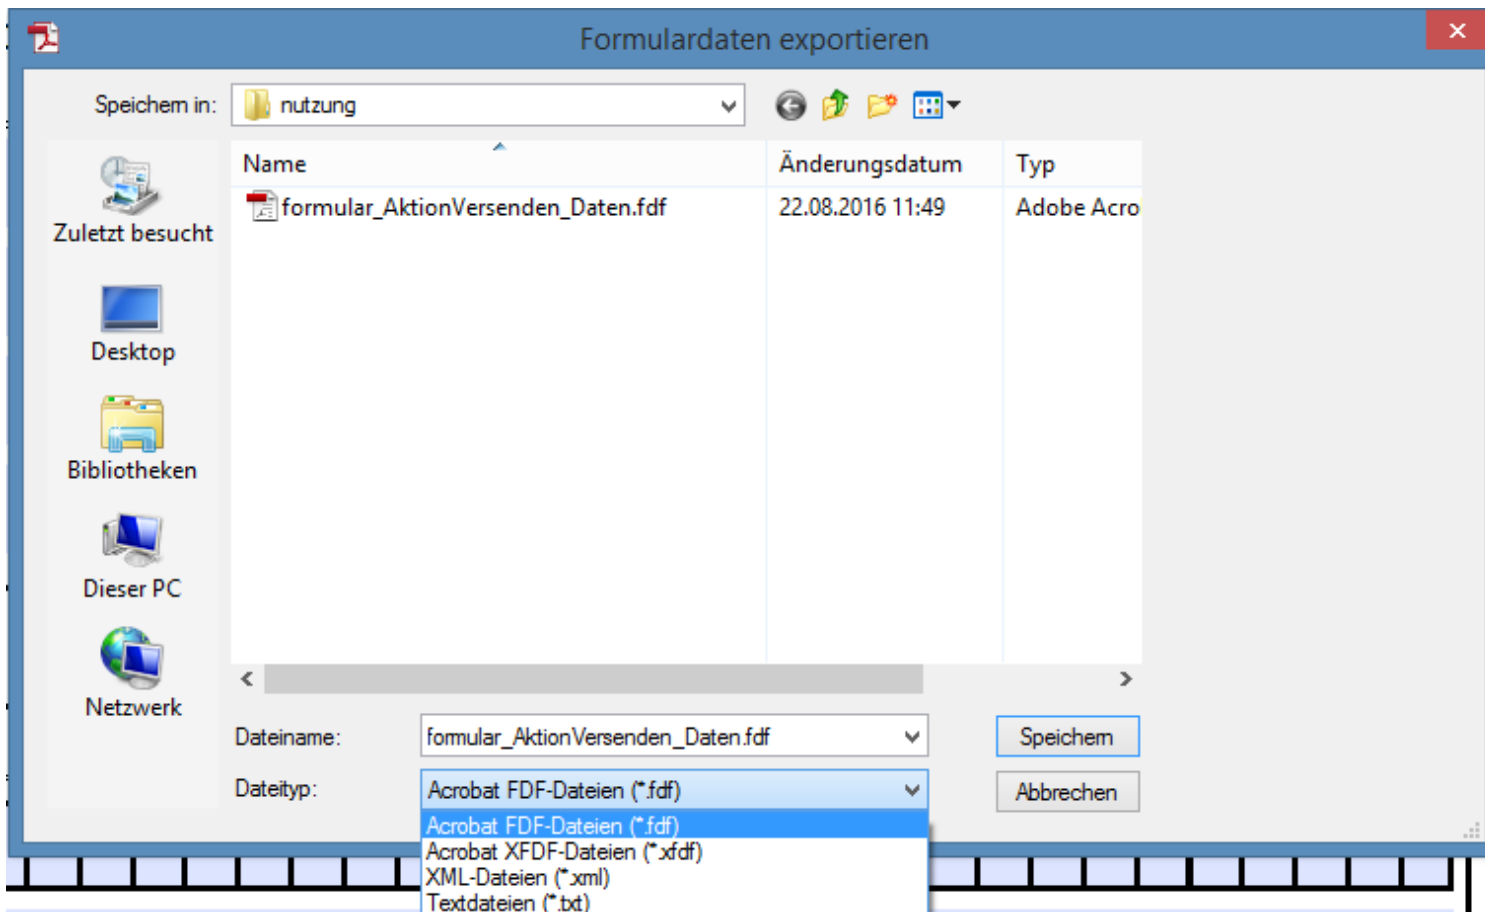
Formulardaten exportieren

Speichern in: nutzung

Zuletzt besucht
Desktop
Bibliotheken
Dieser PC
Netzwerk

| Name | Änderungsdatum | Typ |
|---|---|---|
| formular_AktionVersenden_Daten.fdf | 22.08.2016 11:49 | Adobe Acro |

Dateiname: formular_AktionVersenden_Daten.fdf
Dateityp: Acrobat FDF-Dateien (*.fdf)

Speichern
Abbrechen

Acrobat FDF-Dateien (*.fdf)
Acrobat XFDF-Dateien (*.xfdf)
XML-Dateien (*.xml)
Textdateien (*.txt)